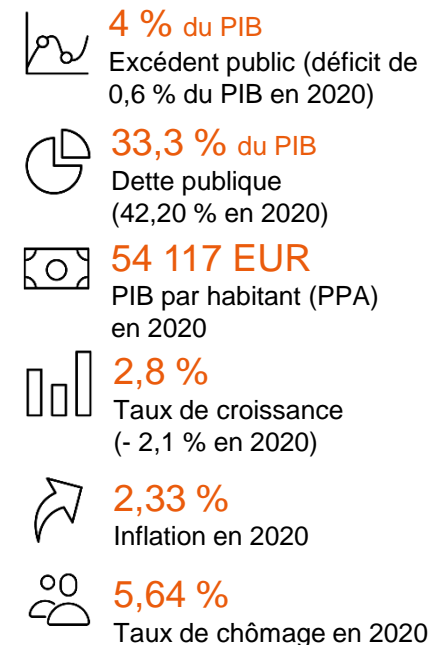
4 % du PIB
Excédent public (déficit de 0,6 % du PIB en 2020)

33,3 % du PIB
Dette publique (42,20 % en 2020)

54 117 EUR
PIB par habitant (PPA) en 2020

2,8 %
Taux de croissance (- 2,1 % en 2020)

2,33 %
Inflation en 2020

5,64 %
Taux de chômage en 2020